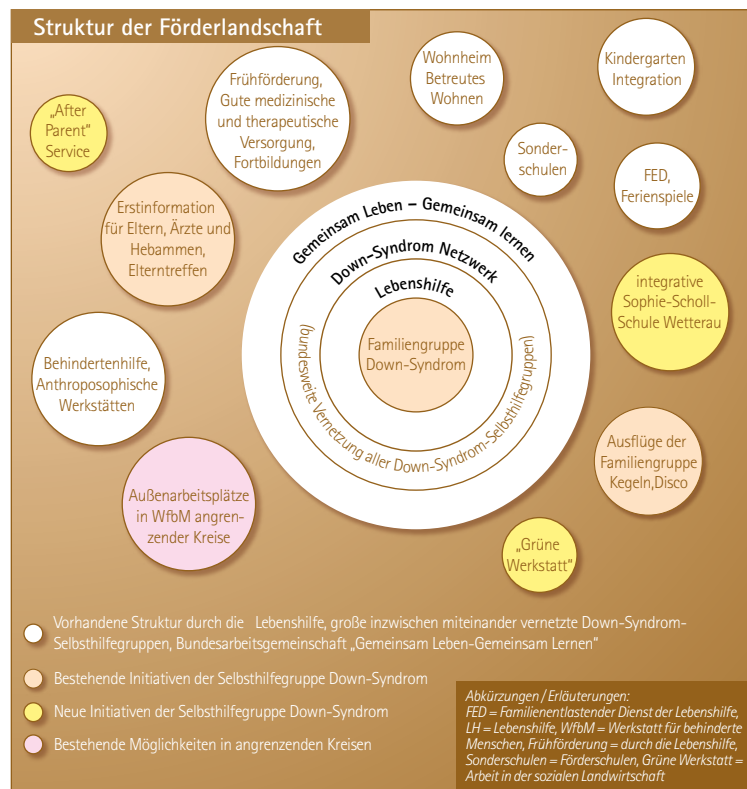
Struktur der Förderlandschaft

„After Parent" Service

Frühförderung, Gute medizinische und therapeutische Versorgung, Fortbildungen

Wohnheim Betreutes Wohnen

Kindergarten Integration

Sonderschulen

FED, Ferienspiele

Erstinformation für Eltern, Ärzte und Hebammen, Elterntreffen

Gemeinsam Leben – Gemeinsam lernen

Down-Syndrom Netzwerk

Lebenshilfe

Familiengruppe Down-Syndrom

(bundesweite Vernetzung aller Down-Syndrom-Selbsthilfegruppen)

integrative Sophie-Scholl-Schule Wetterau

Behindertenhilfe, Anthroposophische Werkstätten

Ausflüge der Familiengruppe Kegeln,Disco

Außenarbeitsplätze in WfbM angrenzender Kreise

„Grüne Werkstatt"

Vorhandene Struktur durch die Lebenshilfe, große inzwischen miteinander vernetzte Down-Syndrom-Selbsthilfegruppen, Bundesarbeitsgemeinschaft „Gemeinsam Leben-Gemeinsam Lernen"

Bestehende Initiativen der Selbsthilfegruppe Down-Syndrom

Neue Initiativen der Selbsthilfegruppe Down-Syndrom

Bestehende Möglichkeiten in angrenzenden Kreisen

Abkürzungen / Erläuterungen:
FED = Familienentlastender Dienst der Lebenshilfe, LH = Lebenshilfe, WfbM = Werkstatt für behinderte Menschen, Frühförderung = durch die Lebenshilfe, Sonderschulen = Förderschulen, Grüne Werkstatt = Arbeit in der sozialen Landwirtschaft